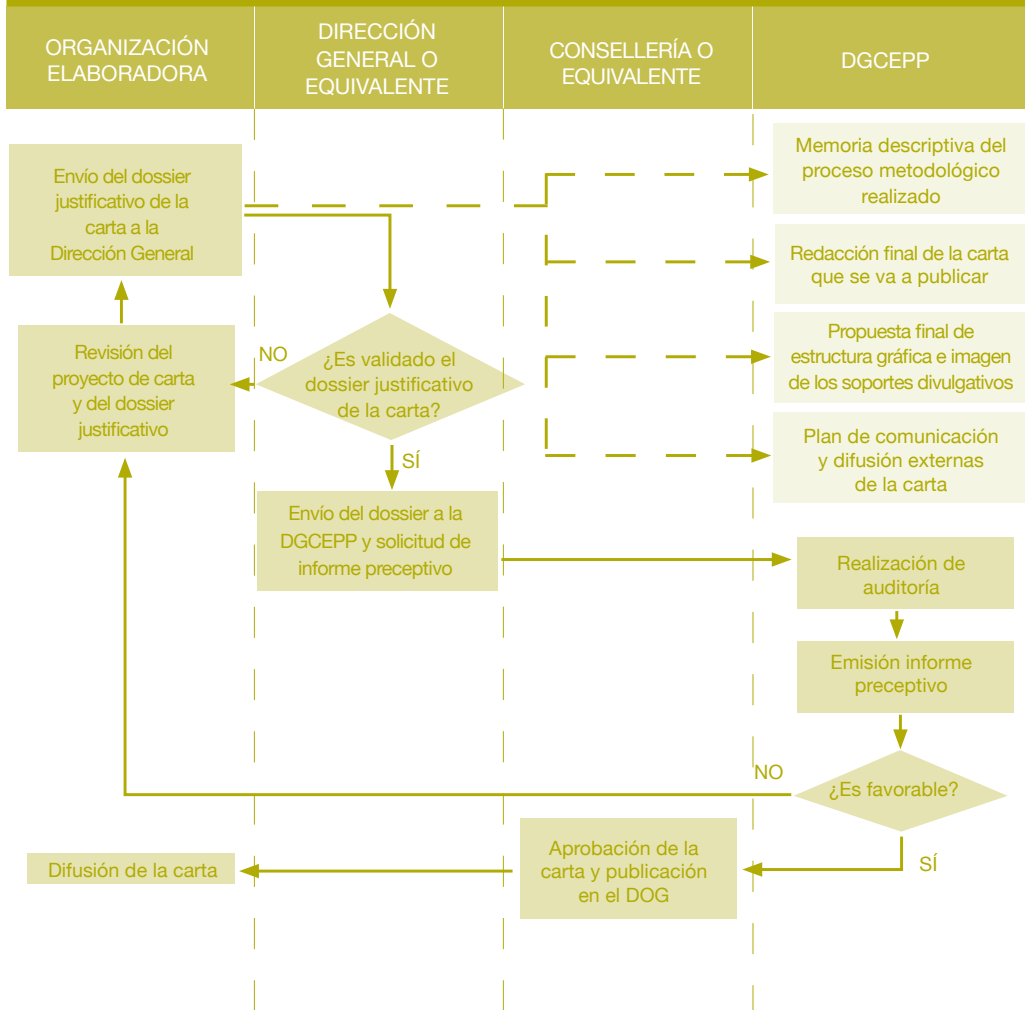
ORGANIZACIÓN ELABORADORA

DIRECCIÓN GENERAL O EQUIVALENTE

CONSELLERÍA O EQUIVALENTE

DGCEPP

Envío del dossier justificativo de la carta a la Dirección General

Memoria descriptiva del proceso metodológico realizado

Redacción final de la carta que se va a publicar

Propuesta final de estructura gráfica e imagen de los soportes divulgativos

Plan de comunicación y difusión externas de la carta

Revisión del proyecto de carta y del dossier justificativo

NO

¿Es validado el dossier justificativo de la carta?

SÍ

Envío del dossier a la DGCEPP y solicitud de informe preceptivo

Realización de auditoría

Emisión informe preceptivo

NO

¿Es favorable?

SÍ

Aprobación de la carta y publicación en el DOG

Difusión de la carta